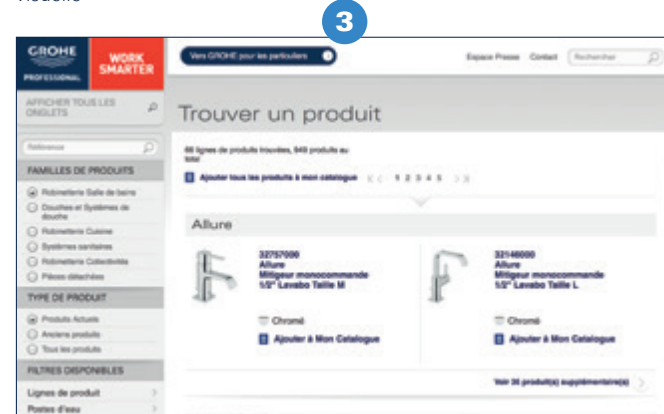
Produits

3

GROHE PROFESSIONAL

WORK SMARTER

Vers GROHE pour les particuliers

Espace Presse Contact Rechercher

AFFICHER TOUS LES ONGLETS

Référence

FAMILLES DE PRODUITS

Robinetterie Salle de bains

Douches et Systèmes de douche

Robinetterie Cuisine

Systèmes sanitaires

Robinetterie Collectivités

Pièces détachées

TYPE DE PRODUIT

Produits Actuels

Anciens produits

Tous les produits

FILTRES DISPONIBLES

Lignes de produit

Postes d'eau

Trouver un produit

66 lignes de produits trouvées, 949 produits au total

Ajouter tous les produits à mon catalogue

1 2 3 4 5

Allure

32757000
Allure
Mitigeur monocommande
1/2" Lavabo Taille M

Chromé

Ajouter à Mon Catalogue

32146000
Allure
Mitigeur monocommande
1/2" Lavabo Taille L

Chromé

Ajouter à Mon Catalogue

Voir 36 produit(s) supplémentaire(s)